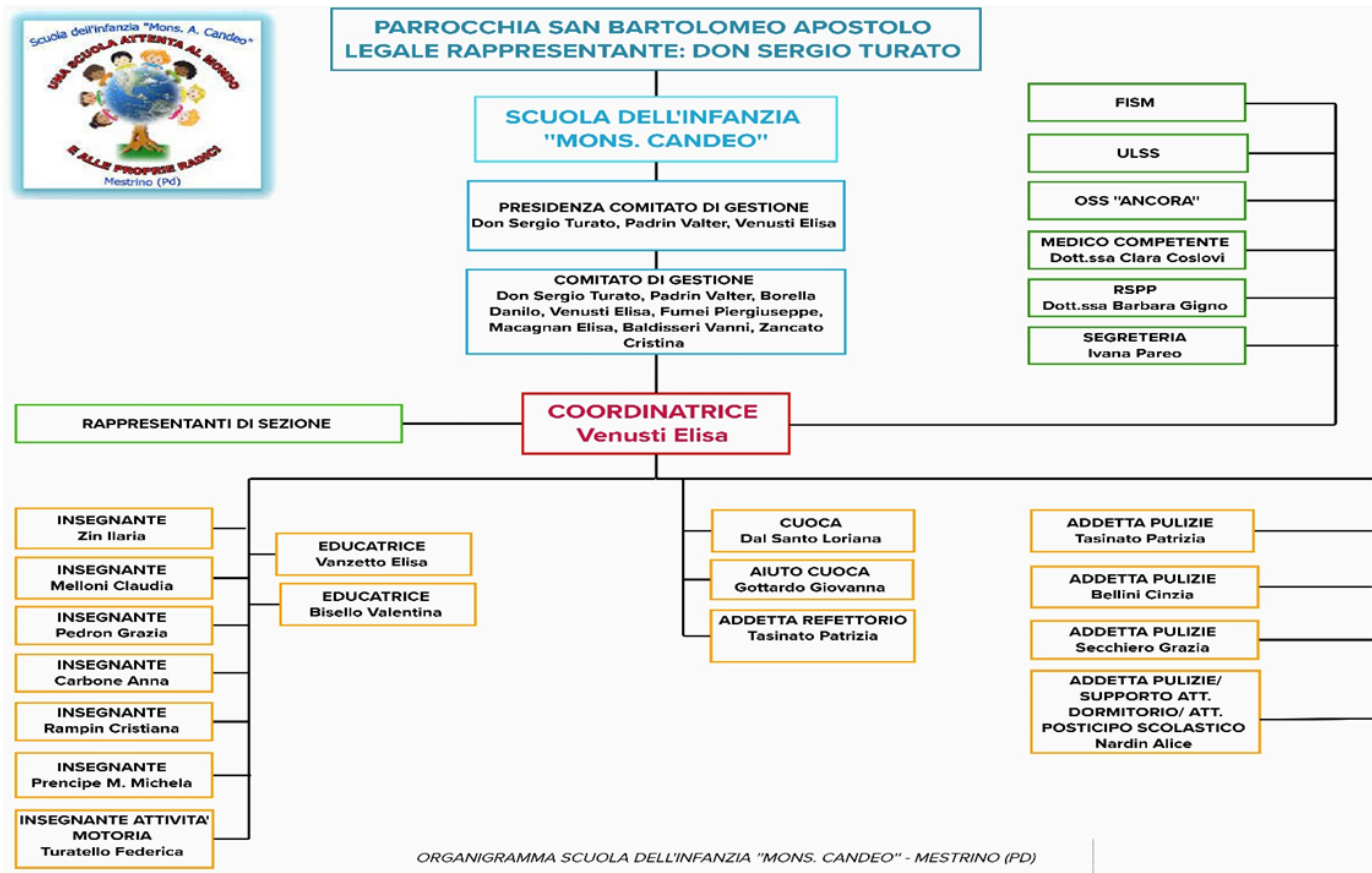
Scuola dell'infanzia "Mons. A. Candeo"
UNA SCUOLA ATTENTA AL MONDO
E ALLE PROPRIE RADICI
Mestrino (Pd)

PARROCCHIA SAN BARTOLOMEO APOSTOLO
LEGALE RAPPRESENTANTE: DON SERGIO TURATO

SCUOLA DELL'INFANZIA "MONS. CANDEO"

PRESIDENZA COMITATO DI GESTIONE
Don Sergio Turato, Padrin Valter, Venusti Elisa

COMITATO DI GESTIONE
Don Sergio Turato, Padrin Valter, Borella Danilo, Venusti Elisa, Fumei Piergiuseppe, Macagnan Elisa, Baldisseri Vanni, Zancato Cristina

FISM

ULSS

OSS "ANCORA"

MEDICO COMPETENTE
Dott.ssa Clara Coslovi

RSPP
Dott.ssa Barbara Gigno

SEGRETERIA
Ivana Pareo

RAPPRESENTANTI DI SEZIONE

COORDINATRICE
Venusti Elisa

INSEGNANTE
Zin Ilaria

INSEGNANTE
Melloni Claudia

INSEGNANTE
Pedron Grazia

INSEGNANTE
Carbone Anna

INSEGNANTE
Rampin Cristiana

INSEGNANTE
Prencipe M. Michela

INSEGNANTE ATTIVITA' MOTORIA
Turatello Federica

EDUCATRICE
Vanzetto Elisa

EDUCATRICE
Bisello Valentina

CUOCA
Dal Santo Loriana

AIUTO CUOCA
Gottardo Giovanna

ADDETTA REFETTORIO
Tasinato Patrizia

ADDETTA PULIZIE
Tasinato Patrizia

ADDETTA PULIZIE
Bellini Cinzia

ADDETTA PULIZIE
Secchiero Grazia

ADDETTA PULIZIE/ SUPPORTO ATT. DORMITORIO/ ATT. POSTICIPO SCOLASTICO
Nardin Alice

ORGANIGRAMMA SCUOLA DELL'INFANZIA "MONS. CANDEO" - MESTRINO (PD)